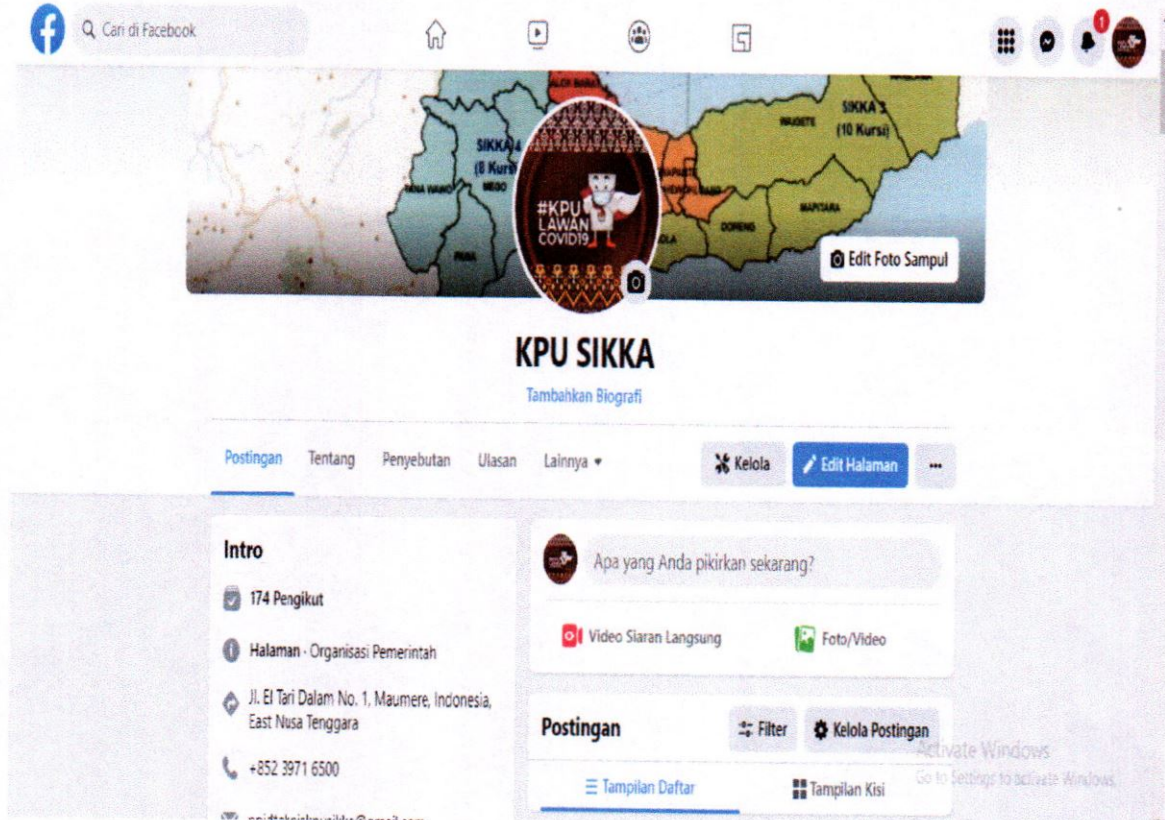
Cari di Facebook

1

SIKKA 4 (8 Kursi)

SIKKA 3 (10 Kursi)

#KPU LAWAN COVID19

Edit Foto Sampul

KPU SIKKA

Tambahkan Biografi

Postingan Tentang Penyebutan Ulasan Lainnya ▾

Kelola

Edit Halaman

...

Intro

174 Pengikut

Halaman · Organisasi Pemerintah

Jl. El Tari Dalam No. 1, Maumere, Indonesia, East Nusa Tenggara

+852 3971 6500

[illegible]

Apa yang Anda pikirkan sekarang?

Video Siaran Langsung

Foto/Video

Postingan

Filter

Kelola Postingan

Tampilan Daftar

Tampilan Kisi

Activate Windows
Go to Settings to activate Windows.